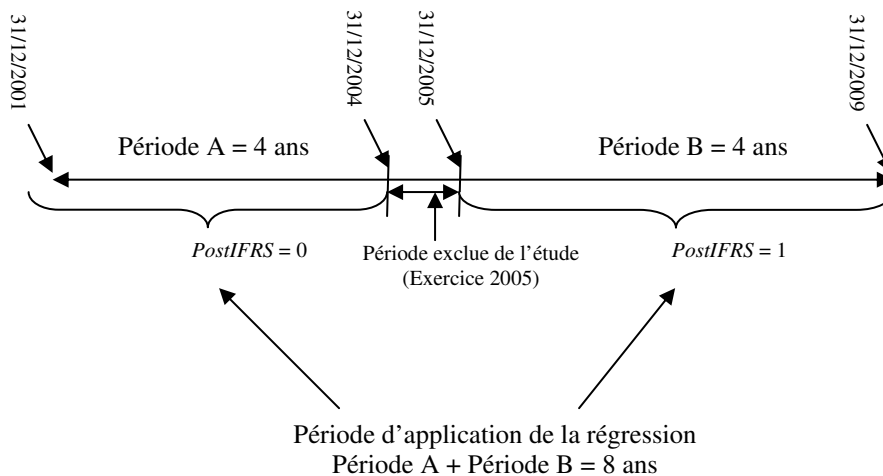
31/12/2001

31/12/2004

31/12/2005

31/12/2009

Période A = 4 ans

Période B = 4 ans

*PostIFRS* = 0

Période exclue de l’étude (Exercice 2005)

*PostIFRS* = 1

Période d’application de la régression
Période A + Période B = 8 ans